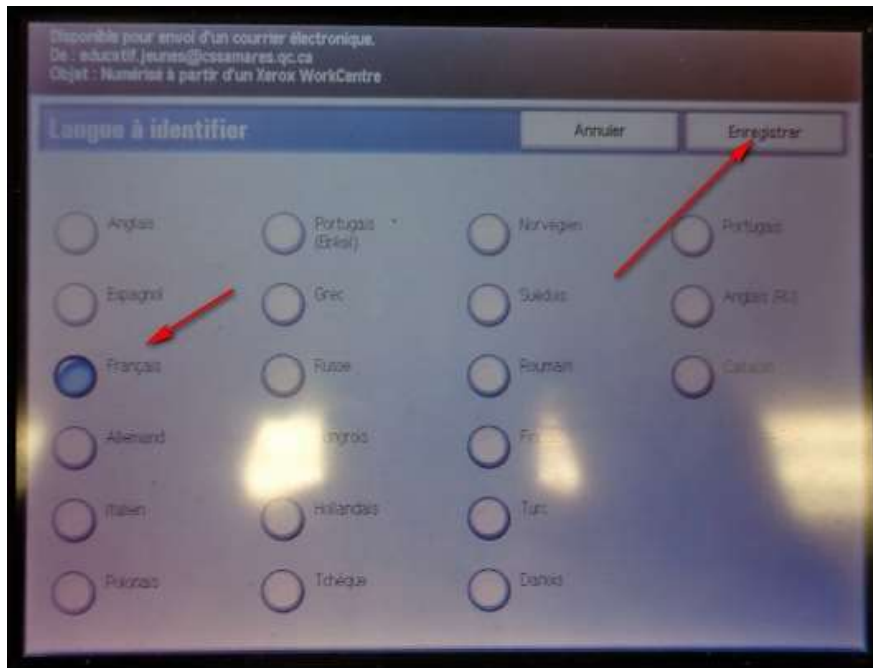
Disponible pour envoi d'un courrier électronique.
De : educatif.jeunes@cssamares.qc.ca
Objet : Numérisé à partir d'un Xerox WorkCentre

Langue à identifier

Annuler

Enregistrer

Anglais

Portugais (Brésil)

Norvégien

Portugais

Espagnol

Grec

Suédois

Anglais (RU)

Français

Russe

Roumain

Catalan

Allemand

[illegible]ngrois

Fi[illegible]

Italien

Hollandais

Turc

Polonais

Tchèque

Danois